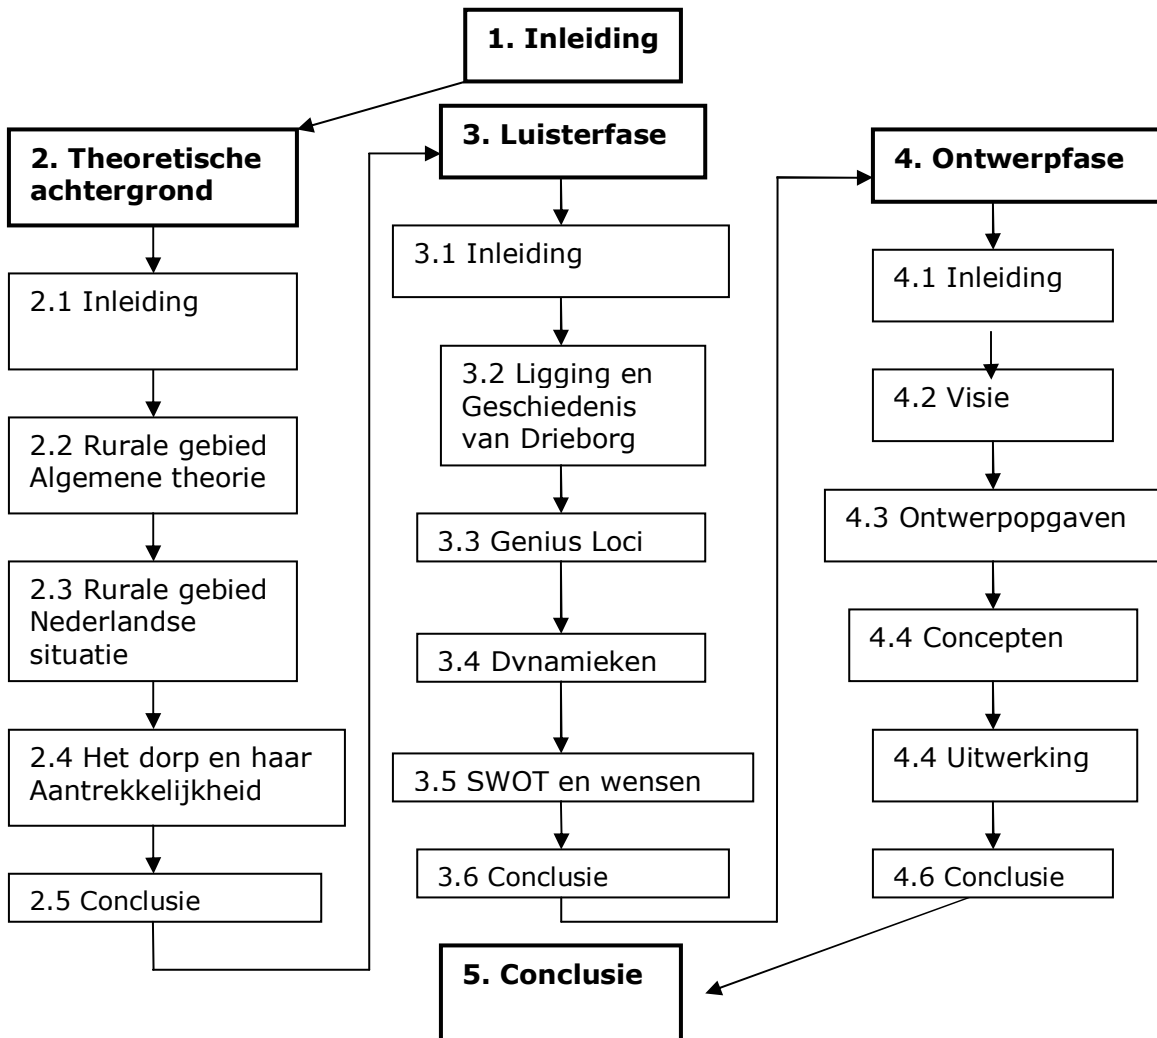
1. Inleiding

2. Theoretische achtergrond

2.1 Inleiding

2.2 Rurale gebied Algemene theorie

2.3 Rurale gebied Nederlandse situatie

2.4 Het dorp en haar Aantrekkelijkheid

2.5 Conclusie

3. Luisterfase

3.1 Inleiding

3.2 Ligging en Geschiedenis van Drieborg

3.3 Genius Loci

3.4 Dvnamieken

3.5 SWOT en wensen

3.6 Conclusie

4. Ontwerpfase

4.1 Inleiding

4.2 Visie

4.3 Ontwerpopgaven

4.4 Concepten

4.4 Uitwerking

4.6 Conclusie

5. Conclusie